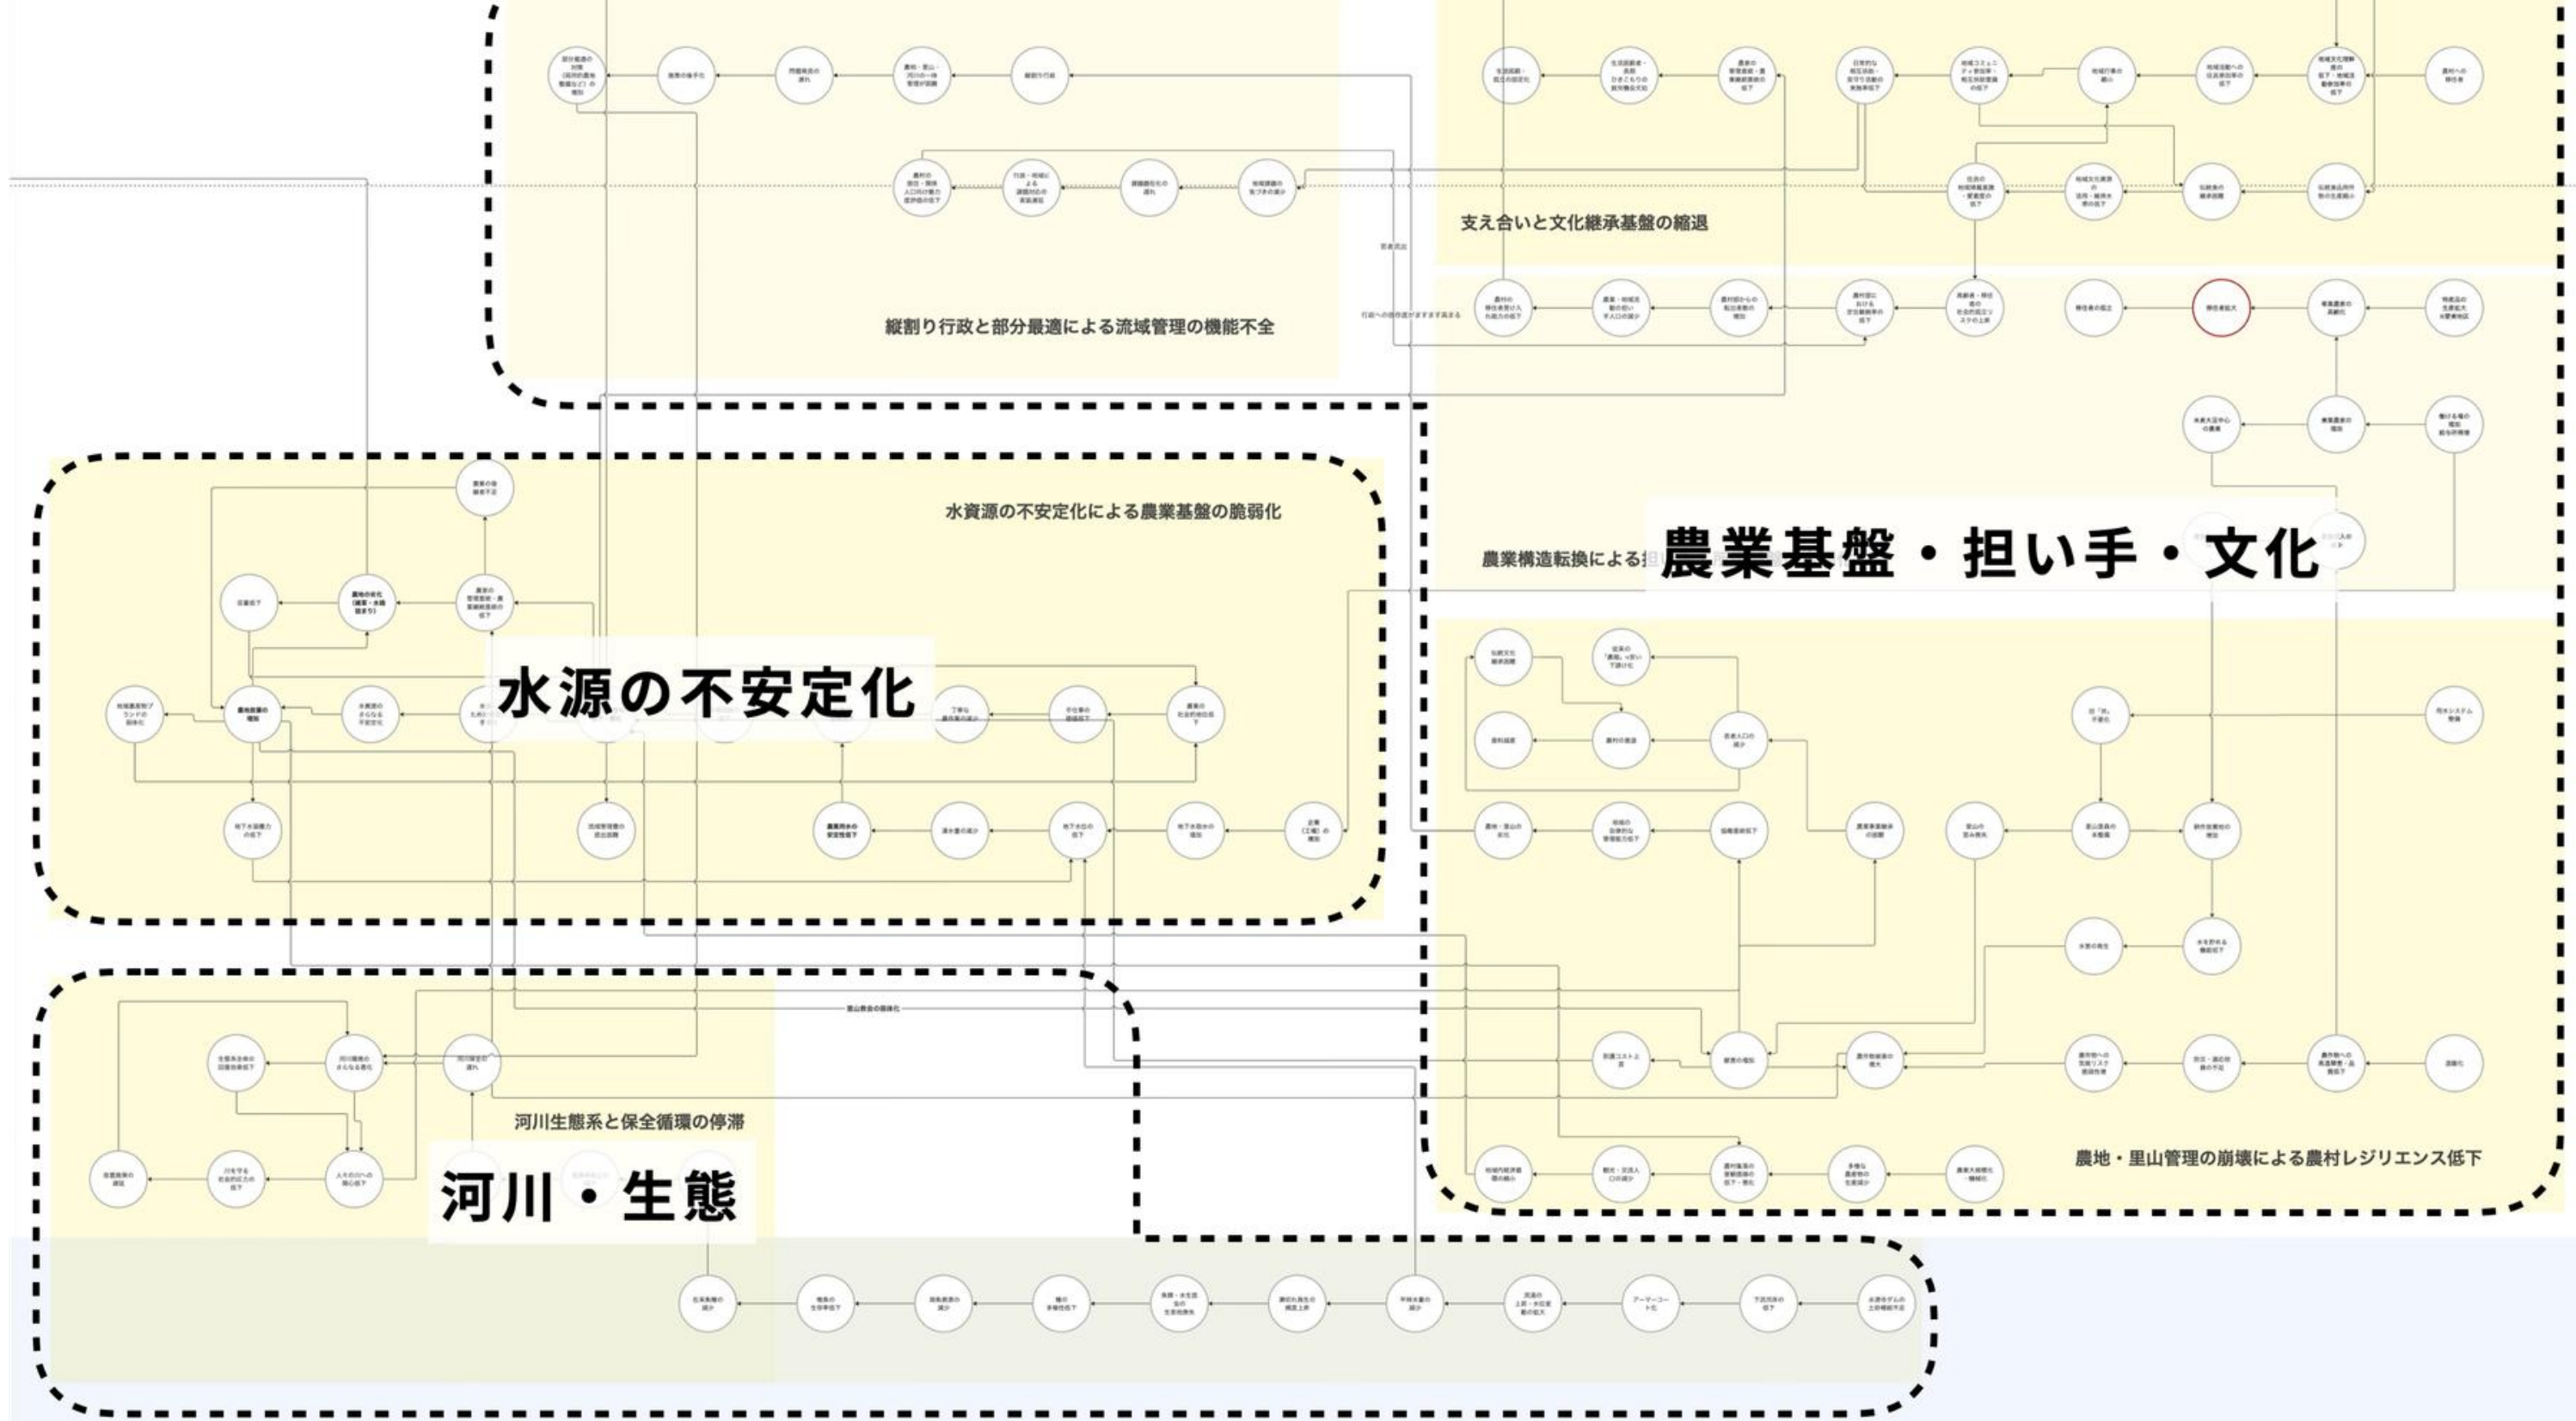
支え合いと文化継承基盤の縮退

縦割り行政と部分最適による流域管理の機能不全

水資源の不安定化による農業基盤の脆弱化

農業構造転換による担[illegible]

農業基盤・担い手・文化

水源の不安定化

河川生態系と保全循環の停滞

河川・生態

農地・里山管理の崩壊による農村レジリエンス低下

縦割り行政

里山資金の弱体化